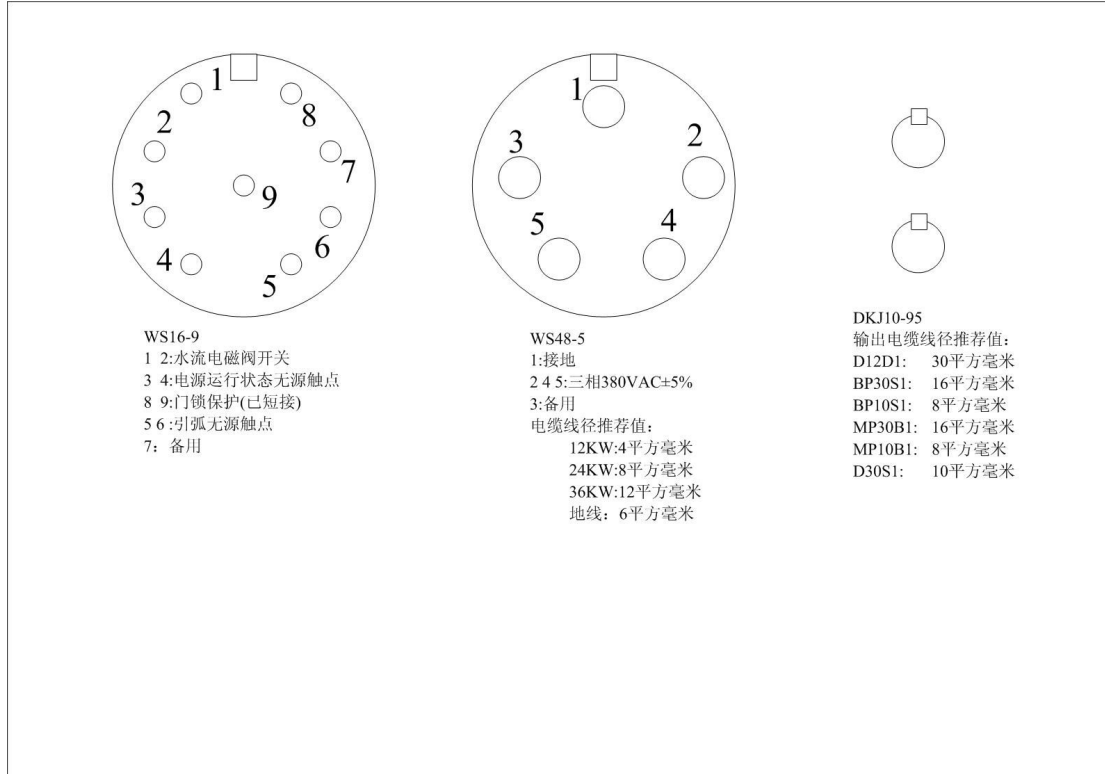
1
8
2
7
3
9
6
4
5

1
3
2
5
4

WS16-9
1 2:水流电磁阀开关
3 4:电源运行状态无源触点
8 9:门锁保护(已短接)
5 6 :引弧无源触点
7：备用

WS48-5
1:接地
2 4 5:三相380VAC±5%
3:备用
电缆线径推荐值:
12KW:4平方毫米
24KW:8平方毫米
36KW:12平方毫米
地线：6平方毫米

DKJ10-95
输出电缆线径推荐值:
D12D1: 30平方毫米
BP30S1: 16平方毫米
BP10S1: 8平方毫米
MP30B1: 16平方毫米
MP10B1: 8平方毫米
D30S1: 10平方毫米